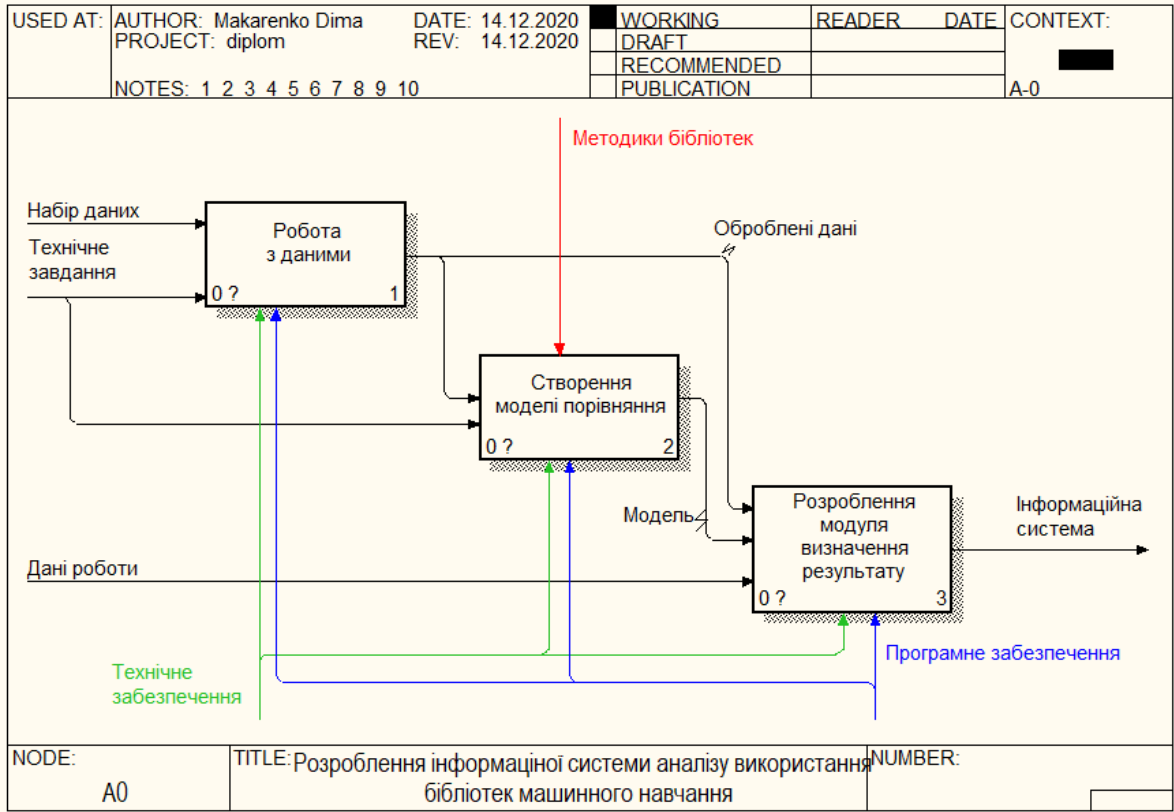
USED AT: AUTHOR: Makarenko Dima DATE: 14.12.2020
PROJECT: diplom REV: 14.12.2020
NOTES: 1 2 3 4 5 6 7 8 9 10

WORKING
DRAFT
RECOMMENDED
PUBLICATION

READER DATE

CONTEXT:
A-0

Методики бібліотек

Набір даних

Технічне завдання

Робота з даними
0 ? 1

Оброблені дані

Створення моделі порівняння
0 ? 2

Модель

Розроблення модуля визначення результату
0 ? 3

Інформаційна система

Дані роботи

Технічне забезпечення

Програмне забезпечення

NODE: A0

TITLE: Розроблення інформаціної системи аналізу використання бібліотек машинного навчання

NUMBER: